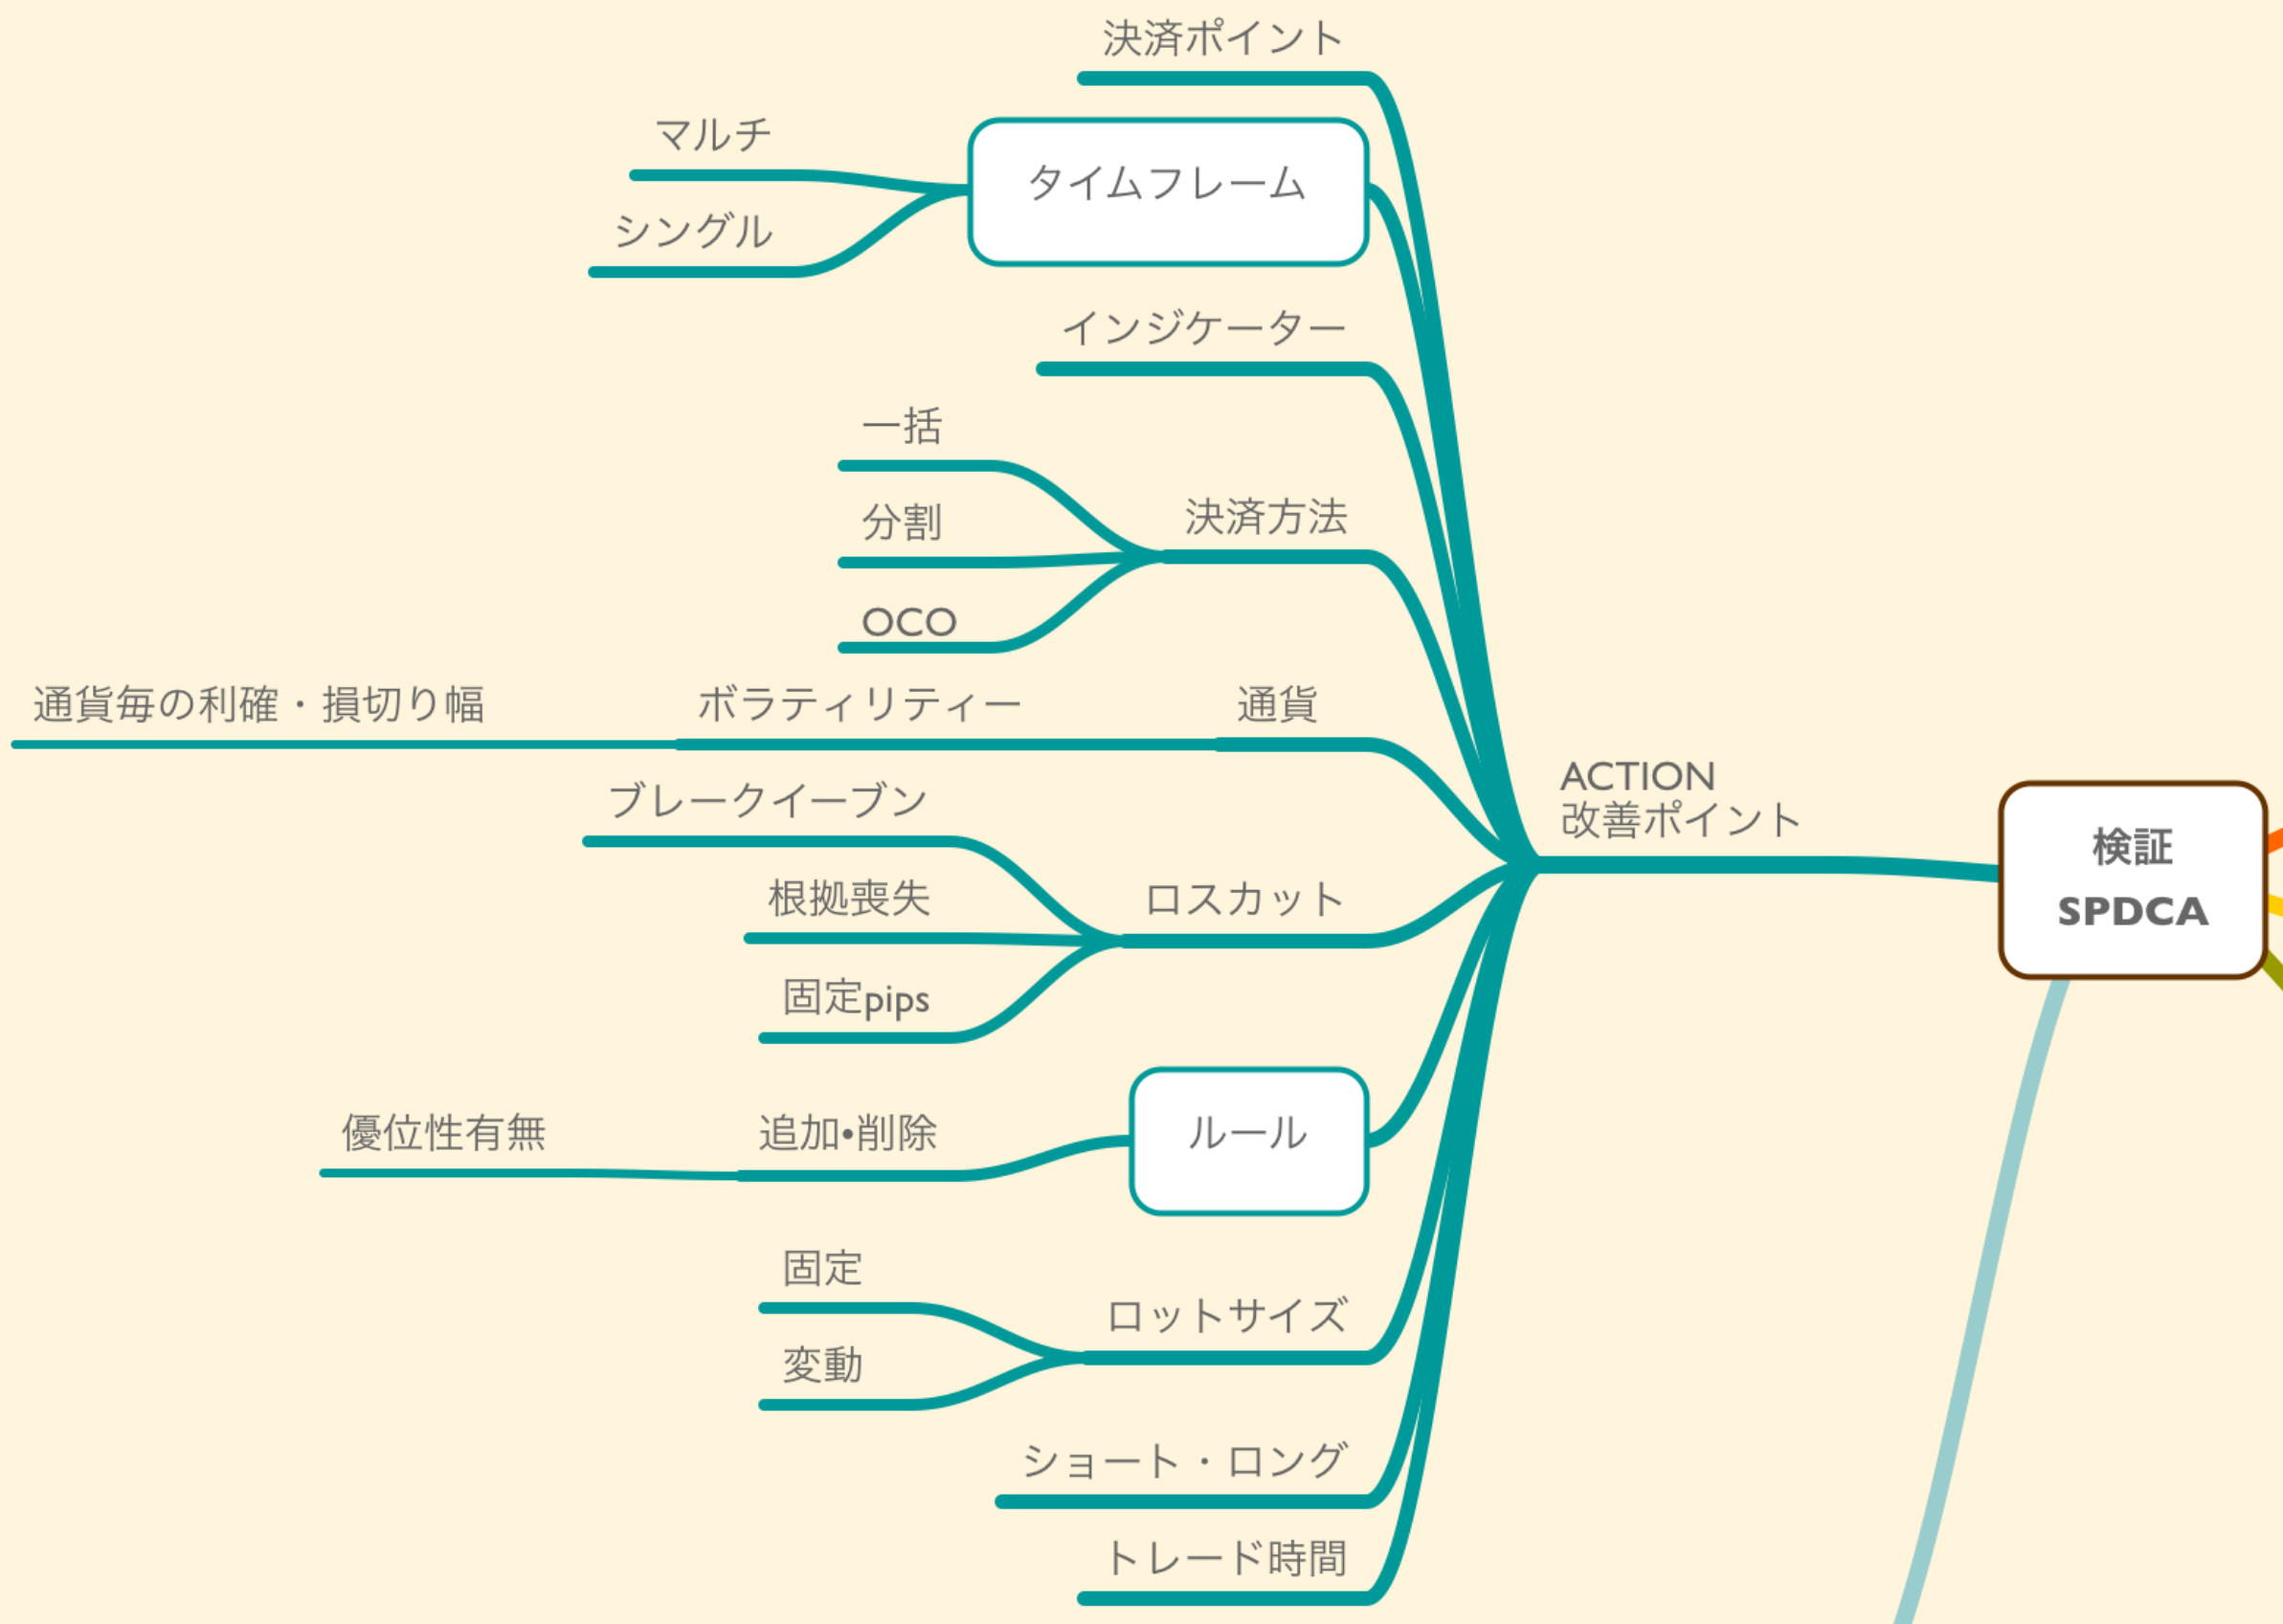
検証
SPDCA

ACTION
改善ポイント

決済ポイント

タイムフレーム
マルチ
シングル

インジケーター

決済方法
一括
分割
OCO

通貨
ボラティリティー
通貨毎の利確・損切り幅

ロスカット
ブレークイーブン
根拠喪失
固定pips

ルール
追加•削除
優位性有無

ロットサイズ
固定
変動

ショート・ロング

トレード時間